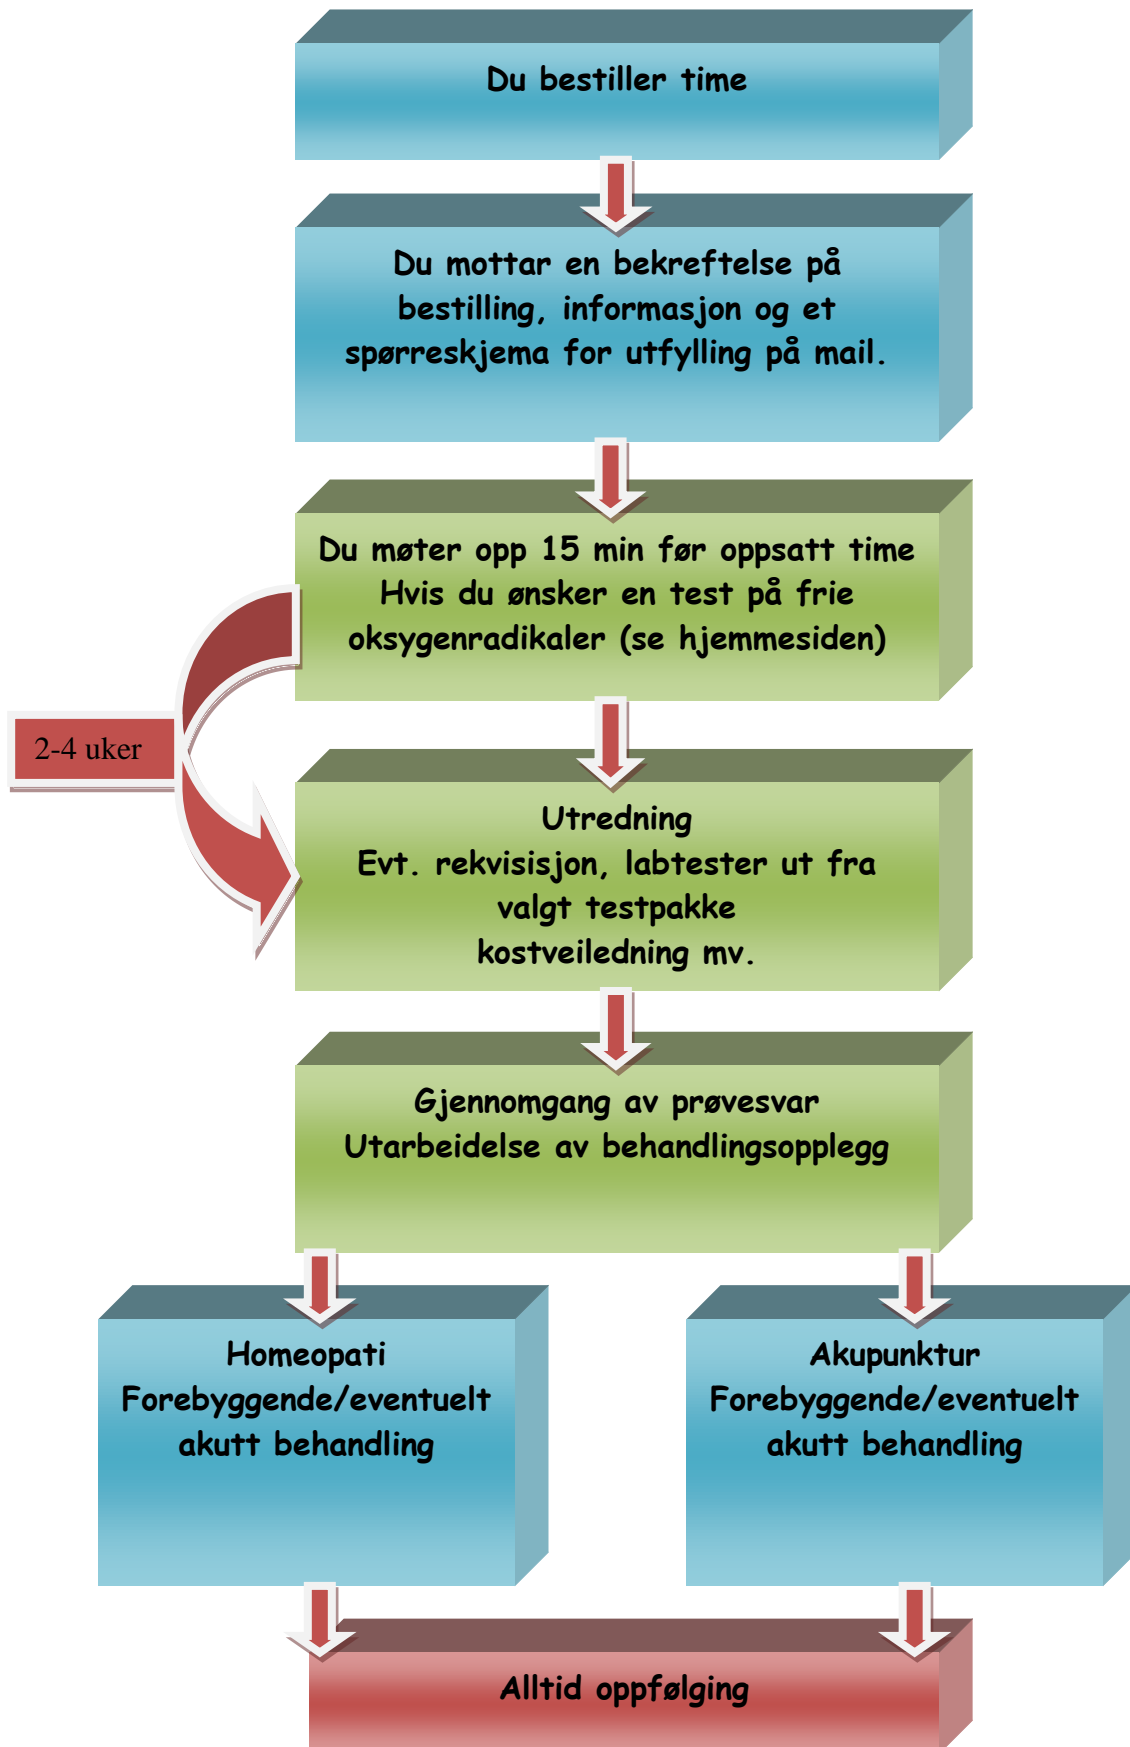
Du bestiller time

Du mottar en bekreftelse på bestilling, informasjon og et spørreskjema for utfylling på mail.

Du møter opp 15 min før oppsatt time
Hvis du ønsker en test på frie oksygenradikaler (se hjemmesiden)

2-4 uker

Utredning
Evt. rekvisisjon, labtester ut fra valgt testpakke
kostveiledning mv.

Gjennomgang av prøvesvar
Utarbeidelse av behandlingsopplegg

Homeopati
Forebyggende/eventuelt akutt behandling

Akupunktur
Forebyggende/eventuelt akutt behandling

Alltid oppfølging